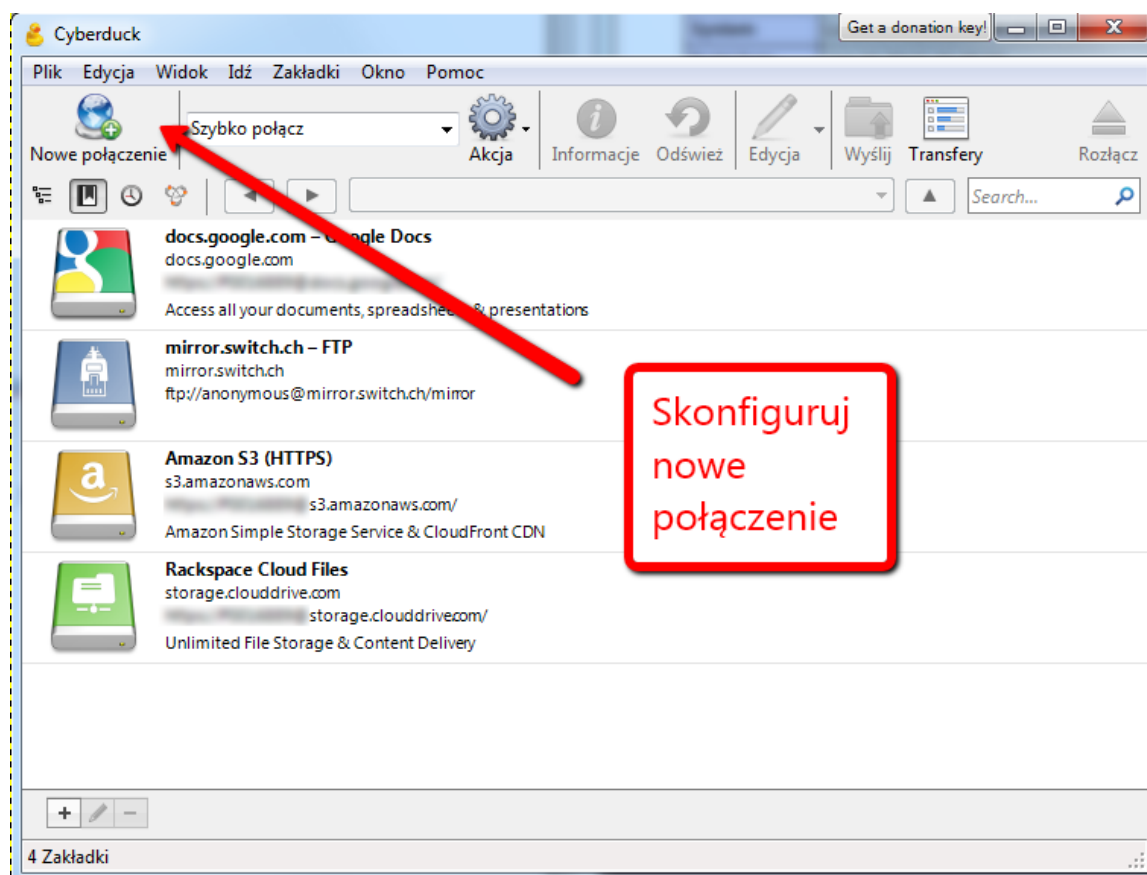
Cyberduck

Get a donation key!

Plik Edycja Widok Idź Zakładki Okno Pomoc

Nowe połączenie

Szybko połącz

Akcja

Informacje

Odśwież

Edycja

Wyślij

Transfery

Rozłącz

Search...

docs.google.com – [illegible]gle Docs
docs.google.com
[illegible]
Access all your documents, spreadshe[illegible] & presentations

mirror.switch.ch – FTP
mirror.switch.ch
ftp://anonymous@mirror.switch.ch/mirror

Amazon S3 (HTTPS)
s3.amazonaws.com
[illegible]s3.amazonaws.com/
Amazon Simple Storage Service & CloudFront CDN

Rackspace Cloud Files
storage.clouddrive.com
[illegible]storage.clouddrive.com/
Unlimited File Storage & Content Delivery

Skonfiguruj nowe połączenie

+

4 Zakładki